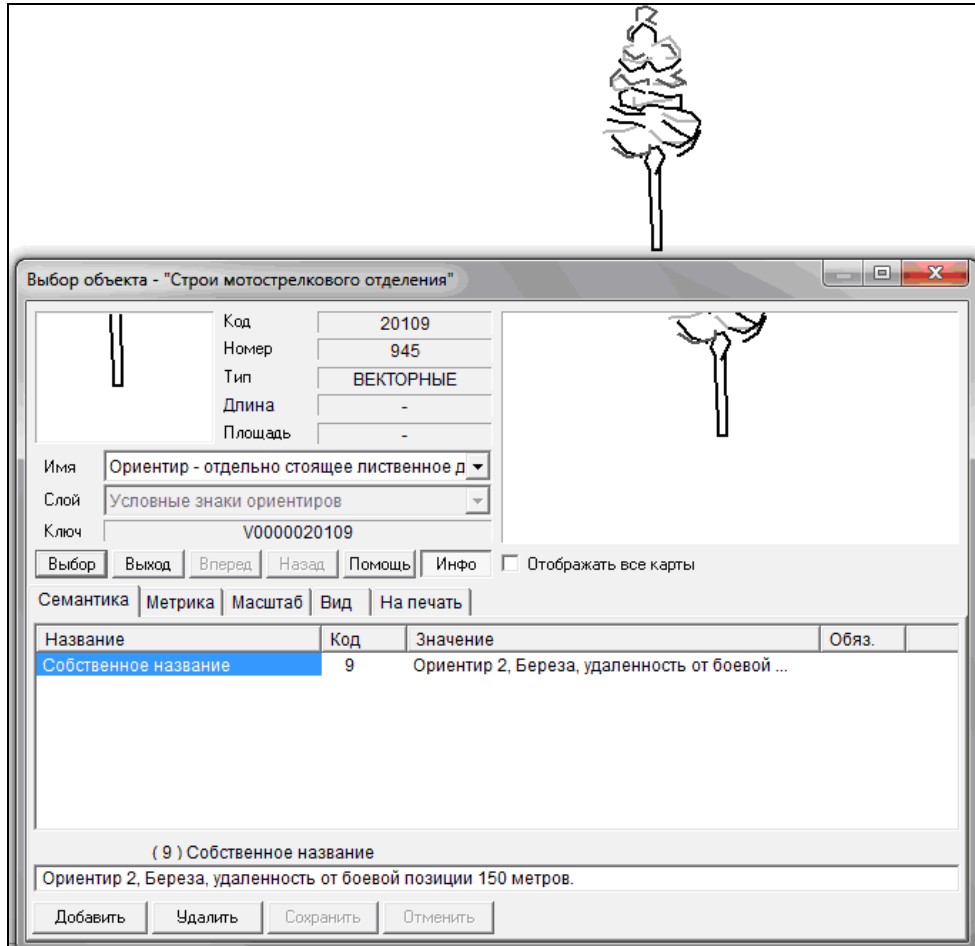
Выбор объекта - "Строи мотострелкового отделения"

Код 20109
Номер 945
Тип ВЕКТОРНЫЕ
Длина -
Площадь -

Имя Ориентир - отдельно стоящее лиственное д
Слой Условные знаки ориентиров
Ключ V0000020109

Выбор Выход Вперед Назад Помощь Инфо

Отображать все карты

Семантика Метрика Масштаб Вид На печать

| Название | Код | Значение | Обяз. |
|---|---|---|---|
| Собственное название | 9 | Ориентир 2, Береза, удаленность от боевой ... | |

( 9 ) Собственное название

Ориентир 2, Береза, удаленность от боевой позиции 150 метров.

Добавить Удалить Сохранить Отменить